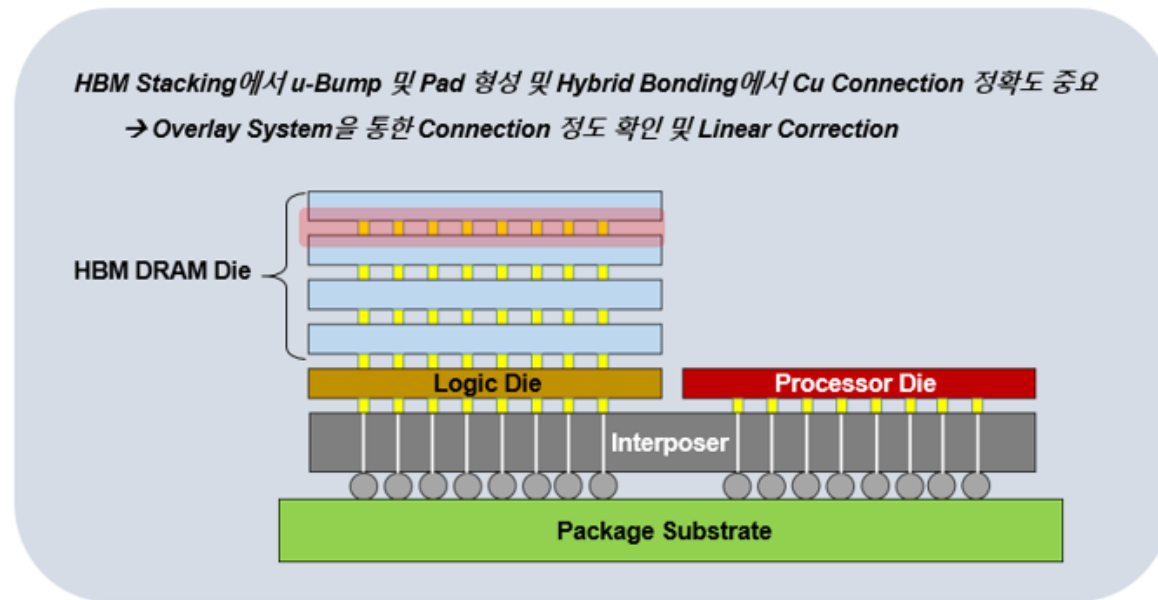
HBM Stacking에서 u-Bump 및 Pad 형성 및 Hybrid Bonding에서 Cu Connection 정확도 중요

→ Overlay System을 통한 Connection 정도 확인 및 Linear Correction

HBM DRAM Die

Logic Die

Processor Die

Interposer

Package Substrate